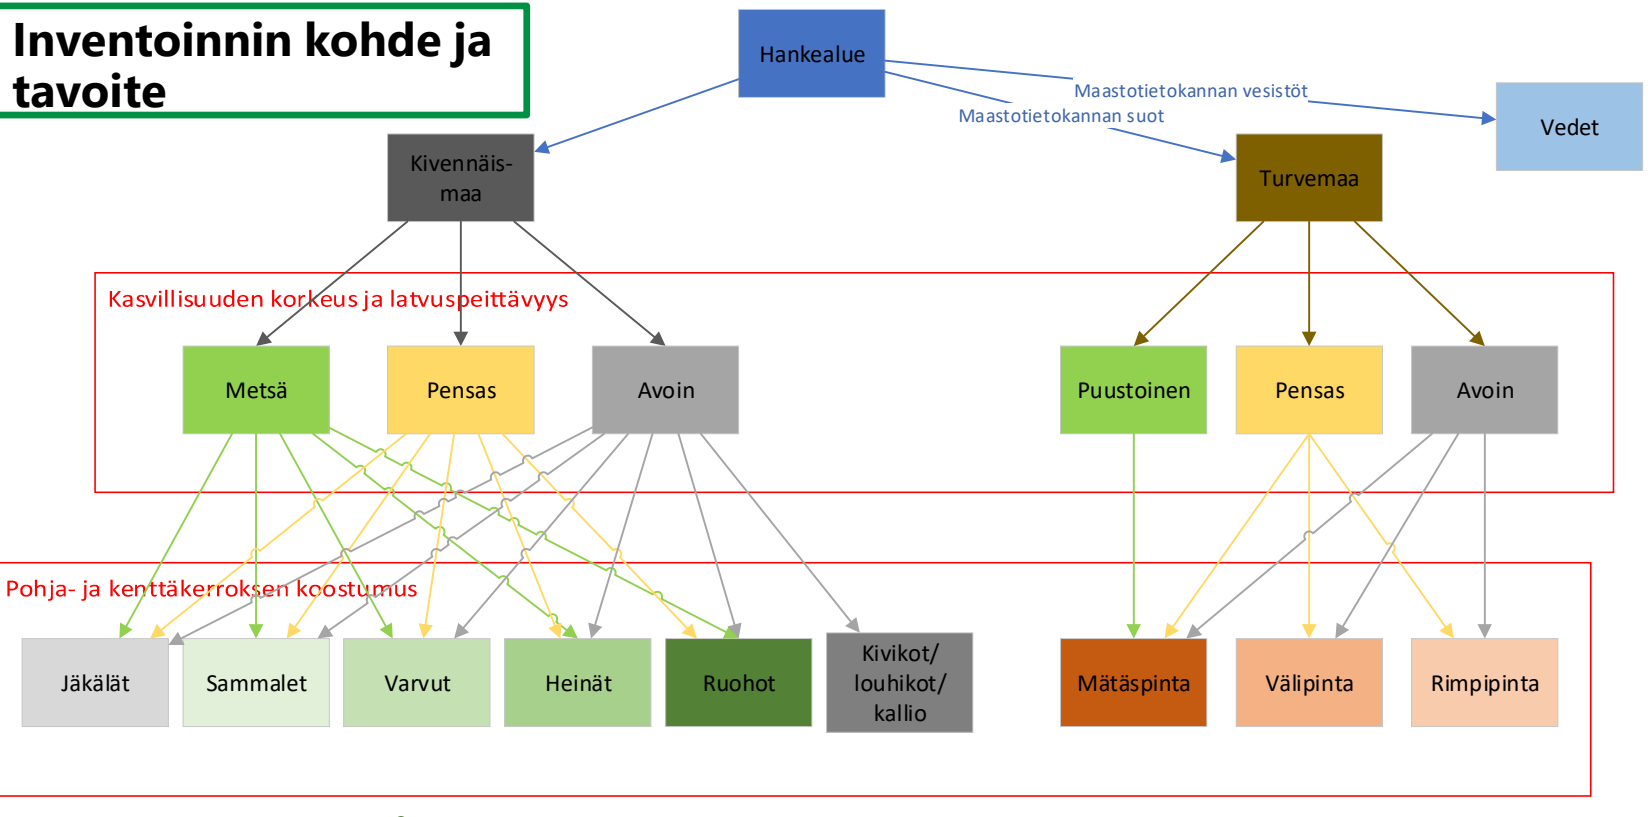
Inventoinnin kohde ja tavoite

Hankealue

Maastotietokannan vesistöt

Maastotietokannan suot

Vedet

Kivennäis-maa

Turvemaa

Kasvillisuuden korkeus ja latvuspeittävyys

Metsä

Pensas

Avoin

Puustoinen

Pensas

Avoin

Pohja- ja kenttäkerroksen koostumus

Jäkälät

Sammalet

Varvut

Heinät

Ruohot

Kivikot/ louhikot/ kallio

Mätäspinta

Välipinta

Rimpipinta